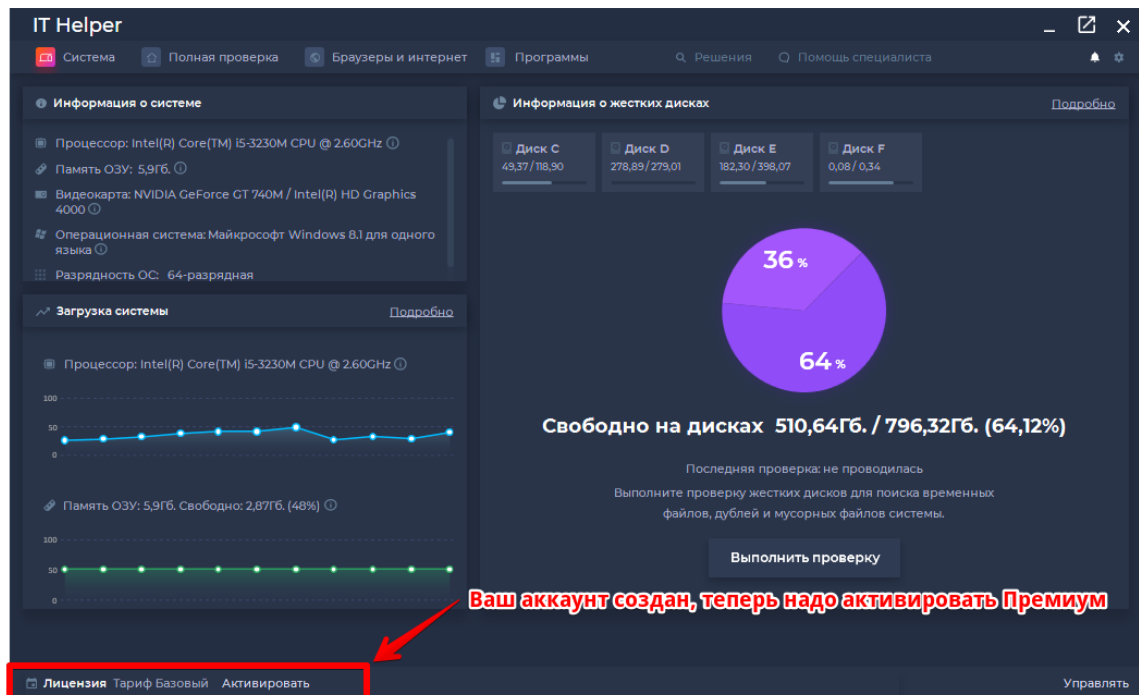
IT Helper

Система Полная проверка Браузеры и интернет Программы Решения Помощь специалиста

Информация о системе

Процессор: Intel(R) Core(TM) i5-3230M CPU @ 2.60GHz
Память ОЗУ: 5,9Гб.
Видеокарта: NVIDIA GeForce GT 740M / Intel(R) HD Graphics 4000
Операционная система: Майкрософт Windows 8.1 для одного языка
Разрядность ОС: 64-разрядная

Загрузка системы Подробно

Процессор: Intel(R) Core(TM) i5-3230M CPU @ 2.60GHz

100
50
0

Память ОЗУ: 5,9Гб. Свободно: 2,87Гб. (48%)

100
50
0

Информация о жестких дисках Подробно

| Диск C | Диск D | Диск E | Диск F |
|---|---|---|---|
| 49,37 / 118,90 | 278,89 / 279,01 | 182,30 / 398,07 | 0,08 / 0,34 |

36 %
64 %

Свободно на дисках 510,64Гб. / 796,32Гб. (64,12%)

Последняя проверка: не проводилась
Выполните проверку жестких дисков для поиска временных файлов, дублей и мусорных файлов системы.

Выполнить проверку

Ваш аккаунт создан, теперь надо активировать Премиум

Лицензия Тариф Базовый Активировать

Управлять